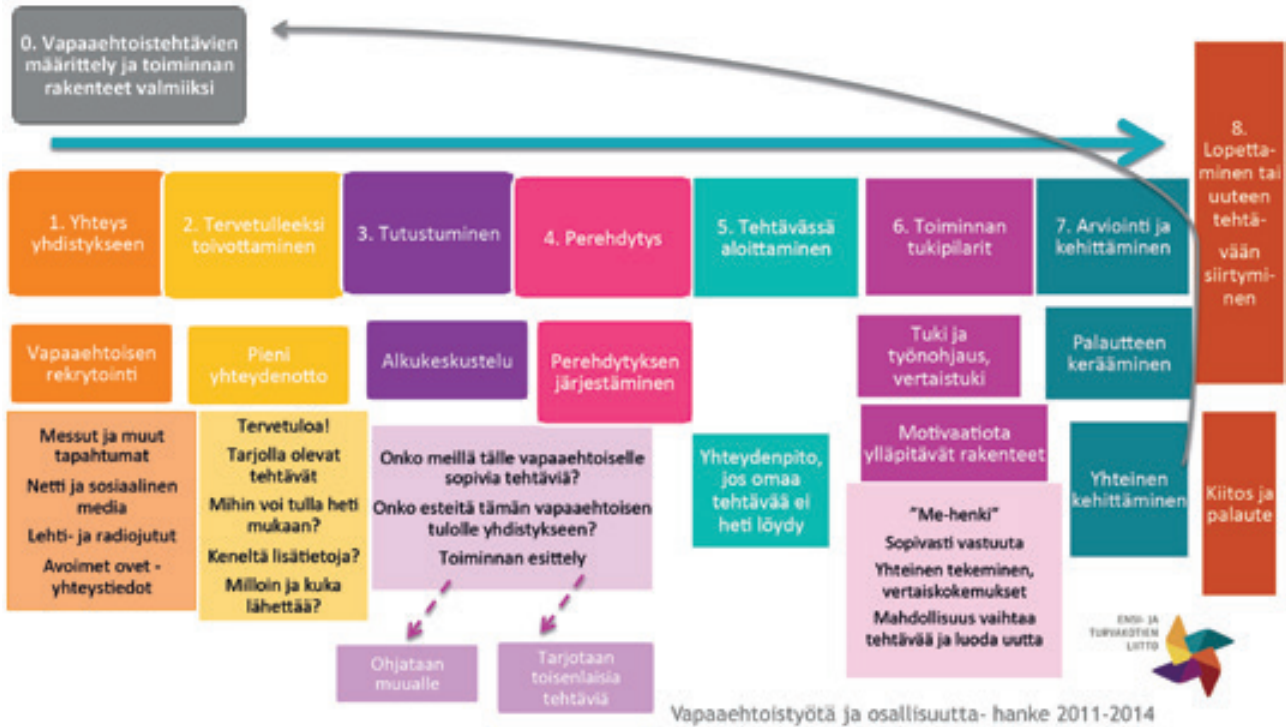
0. Vapaaehtoistehtävien määrittely ja toiminnan rakenteet valmiiksi

8. Lopettaminen tai uuteen tehtävään siirtyminen

1. Yhteys yhdistykseen

2. Tervetulleeksi toivottaminen

3. Tutustuminen

4. Perehdytys

5. Tehtävässä aloittaminen

6. Toiminnan tukipilarit

7. Arviointi ja kehittäminen

Vapaaehtoisen rekrytointi

Pieni yhteydenotto

Alkukeskustelu

Perehdytyksen järjestäminen

Tuki ja työnohjaus, vertaistuki

Palautteen kerääminen

Messut ja muut tapahtumat

Netti ja sosiaalinen media

Lehti- ja radiojutut

Avoimet ovet - yhteystiedot

Tervetuloa!

Tarjolla olevat tehtävät

Mihin voi tulla heti mukaan?

Keneltä lisätietoja?

Milloin ja kuka lähettää?

Onko meillä tälle vapaaehtoiselle sopivia tehtäviä?

Onko esteitä tämän vapaaehtoisen tulolle yhdistykseen?

Toiminnan esittely

Yhteydenpito, jos omaa tehtävää ei heti löydy

Motivaatiota ylläpitävät rakenteet

Yhteinen kehittäminen

Kiitos ja palaute

"Me-henki"

Sopivasti vastuuta

Yhteinen tekeminen, vertaiskokemukset

Mahdollisuus vaihtaa tehtävää ja luoda uutta

Ohjataan muualle

Tarjotaan toisenlaisia tehtäviä

ENSI- JA TURVAKOTIEN LIITTO

Vapaaehtoistyötä ja osallisuutta- hanke 2011-2014